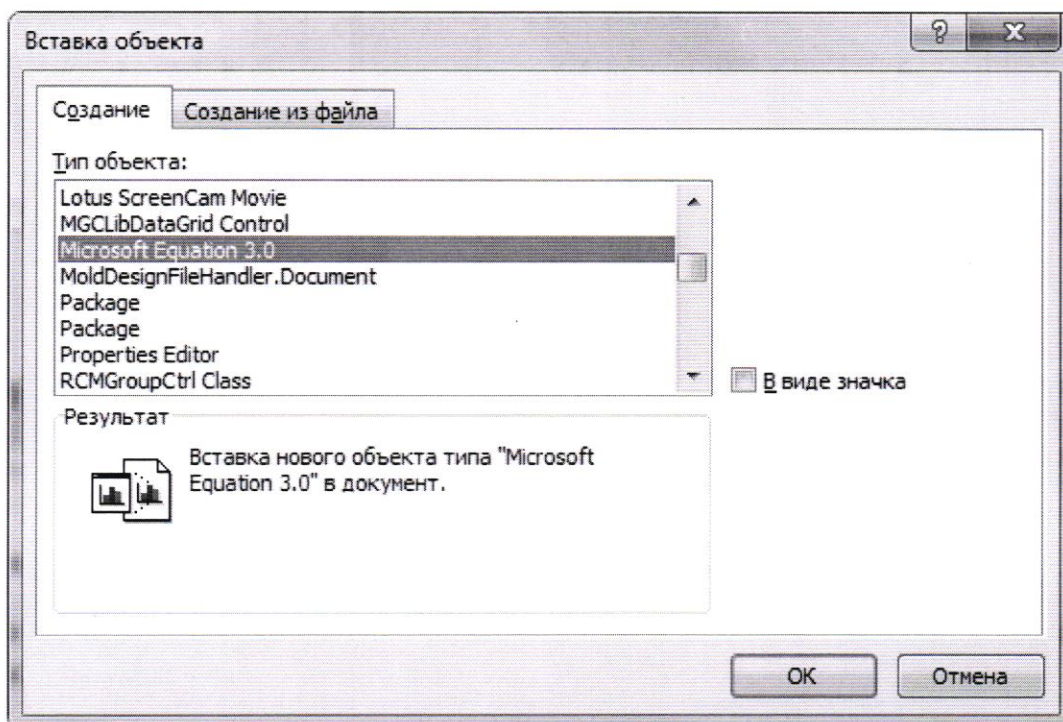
Вставка объекта

?

X

Создание | Создание из файла

Тип объекта:

Lotus ScreenCam Movie
MGCLibDataGrid Control
Microsoft Equation 3.0
MoldDesignFileHandler.Document
Package
Package
Properties Editor
RCMGroupCtrl Class

В виде значка

Результат

Вставка нового объекта типа "Microsoft Equation 3.0" в документ.

OK

Отмена